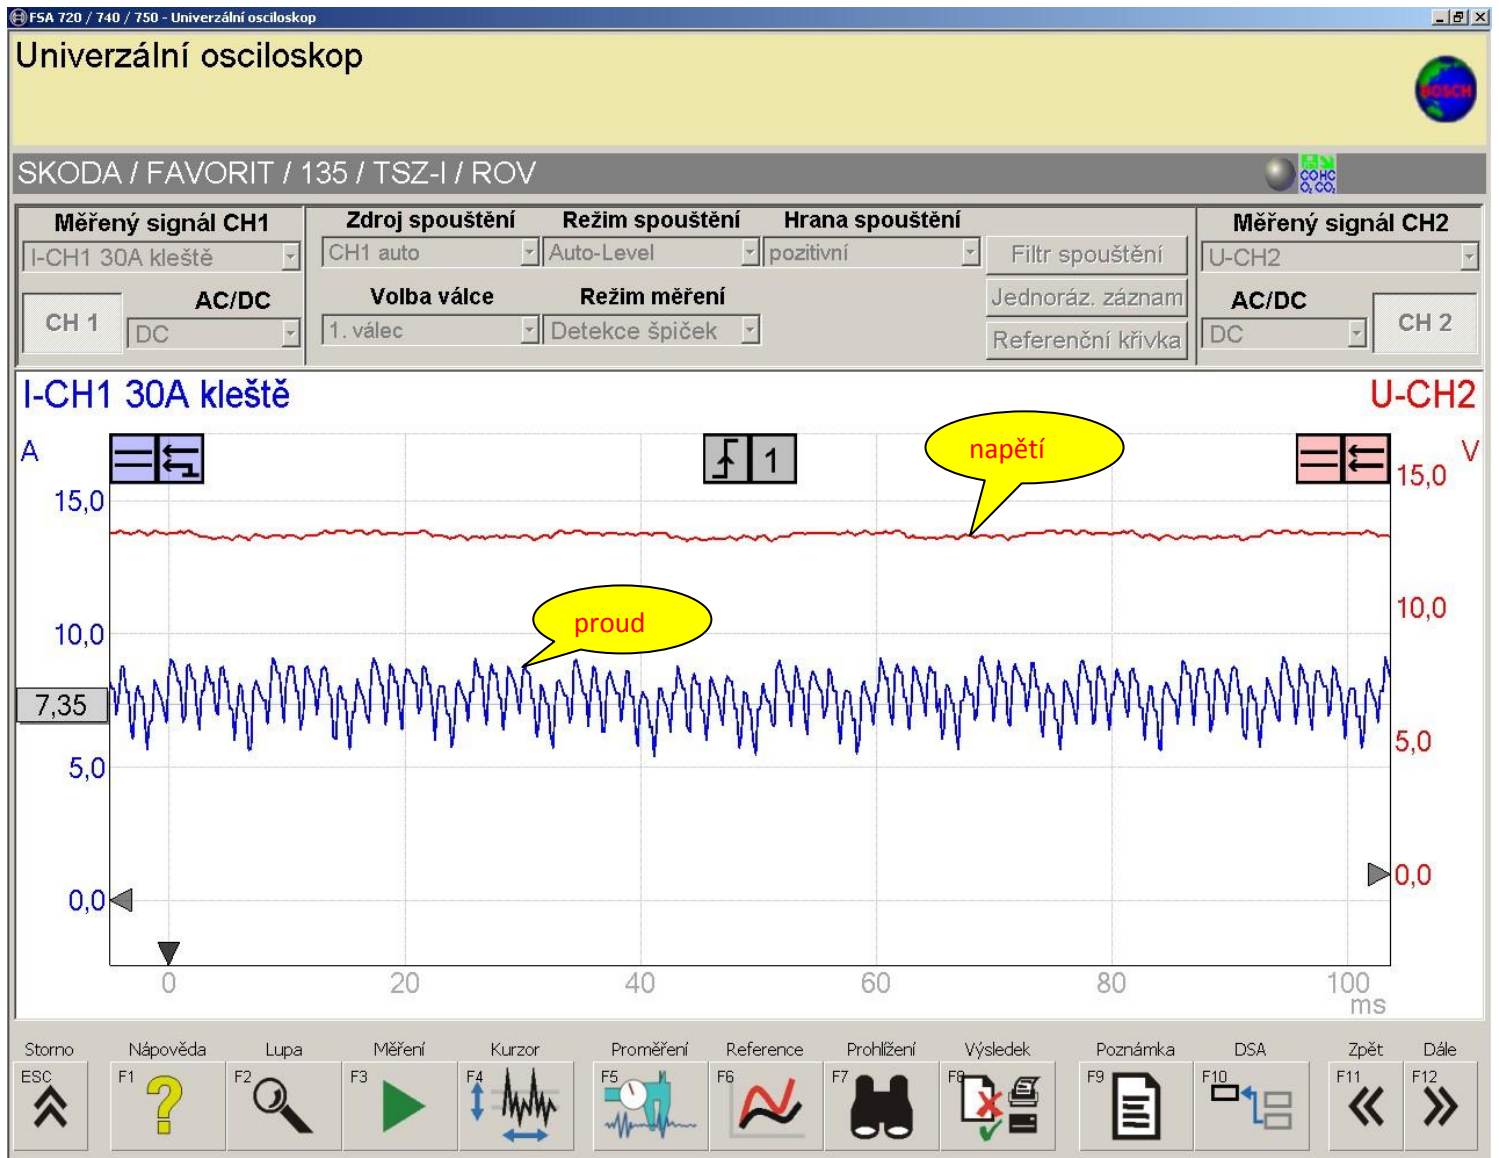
FSA 720 / 740 / 750 - Univerzální osciloskop

Univerzální osciloskop

BOSCH

SKODA / FAVORIT / 135 / TSZ-I / ROV

CO HC $O_2$ $CO_2$

Měřený signál CH1
I-CH1 30A kleště
CH 1
AC/DC
DC

Zdroj spouštění
CH1 auto
Režim spouštění
Auto-Level
Hrana spouštění
pozitivní
Filtr spouštění
Volba válce
1. válec
Režim měření
Detekce špiček
Jednoráz. záznam
Referenční křivka

Měřený signál CH2
U-CH2
AC/DC
DC
CH 2

I-CH1 30A kleště
U-CH2
A
V
1
napětí
proud
15,0
10,0
7,35
5,0
0,0
15,0
10,0
5,0
0,0
0
20
40
60
80
100
ms

Storno
ESC
Nápověda
F1
Lupa
F2
Měření
F3
Kurzor
F4
Proměření
F5
Reference
F6
Prohlížení
F7
Výsledek
F8
Poznámka
F9
DSA
F10
Zpět
F11
Dále
F12